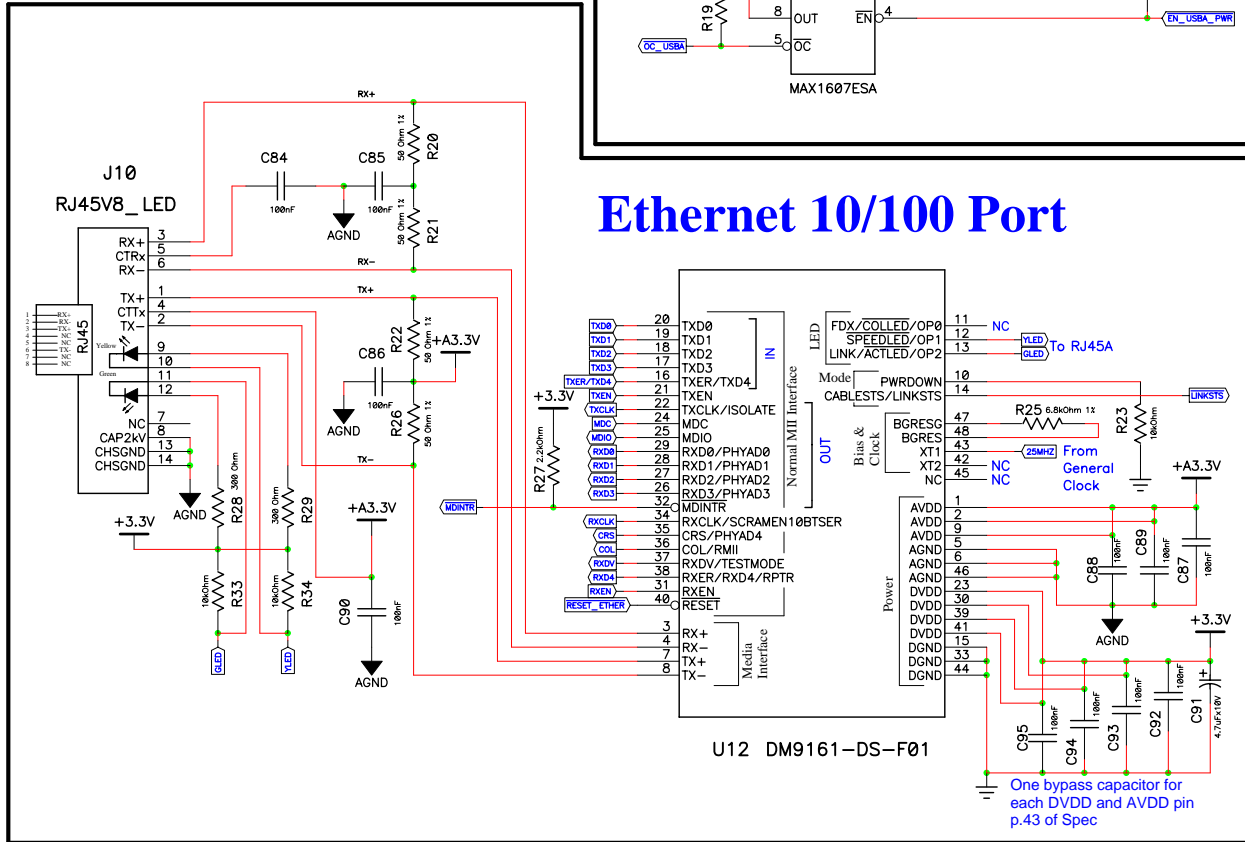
R19
8 OUT
5 $\overline{OC}$
$\overline{EN}$ 4
OC_USBA
EN_USBA_PWR
MAX1607ESA

Ethernet 10/100 Port

J10
RJ45V8_LED
RX+ 3
CTRx 5
RX- 6
TX+ 1
CTTx 4
TX- 2
9
10
11
12
NC 7
8
CAP2kV 13
CHSGND 14
Yellow
Green
RJ45
RX+
RX-
TX+
NC
NC
TX-
NC
NC

RX+
RX-
TX+
TX-
C84
C85
100nF
100nF
AGND
R20 50 Ohm 1%
R21 50 Ohm 1%
R22 50 Ohm 1%
R26 50 Ohm 1%
C86
100nF
+A3.3V
AGND
AGND
+3.3V
R28 300 Ohm
R29 300 Ohm
R33 10kOhm
R34 10kOhm
GLED
YLED
+A3.3V
C90 100nF
AGND
+3.3V
R27 2.2kOhm
MDINTR

TXD0 20 TXD0
TXD1 19 TXD1
TXD2 18 TXD2
TXD3 17 TXD3
TXER/TXD4 16 TXER/TXD4
TXEN 21 TXEN
TXCLK 22 TXCLK/ISOLATE
MDC 24 MDC
MDIO 25 MDIO
RXD0 29 RXD0/PHYAD0
RXD1 28 RXD1/PHYAD1
RXD2 27 RXD2/PHYAD2
RXD3 26 RXD3/PHYAD3
32 MDINTR
RXCLK 34 RXCLK/SCRAMEN10BTSER
CRS 35 CRS/PHYAD4
COL 36 COL/RMII
RXDV 37 RXDV/TESTMODE
RXD4 38 RXER/RXD4/RPTR
RXEN 31 $\overline{RXEN}$
RESET_ETHER 40 $\overline{RESET}$
IN
OUT
Normal MII Interface
3 RX+
4 RX-
7 TX+
8 TX-
Media Interface

LED
FDX/$\overline{COLLED}$/OP0 11 NC
$\overline{SPEEDLED}$/OP1 12 YLED
LINK/$\overline{ACTLED}$/OP2 13 GLED
To RJ45A
Mode
PWRDOWN 10
CABLESTS/LINKSTS 14 LINKSTS
R23 10kOhm
R25 6.8kOhm 1%
Bias & Clock
BGRESG 47
BGRES 48
XT1 43 25MHZ
XT2 42 NC
NC 45 NC
From General Clock
Power
AVDD 1
AVDD 2
AVDD 9
AGND 5
AGND 6
AGND 46
AGND 23
DVDD 30
DVDD 39
DVDD 41
DVDD 15
DGND 33
DGND 44
DGND
+A3.3V
C88 100nF
C89 100nF
C87 100nF
AGND
+3.3V
C95 100nF
C94 100nF
C93 100nF
C92 100nF
C91 4.7uFx10V
One bypass capacitor for each DVDD and AVDD pin p.43 of Spec

U12 DM9161-DS-F01